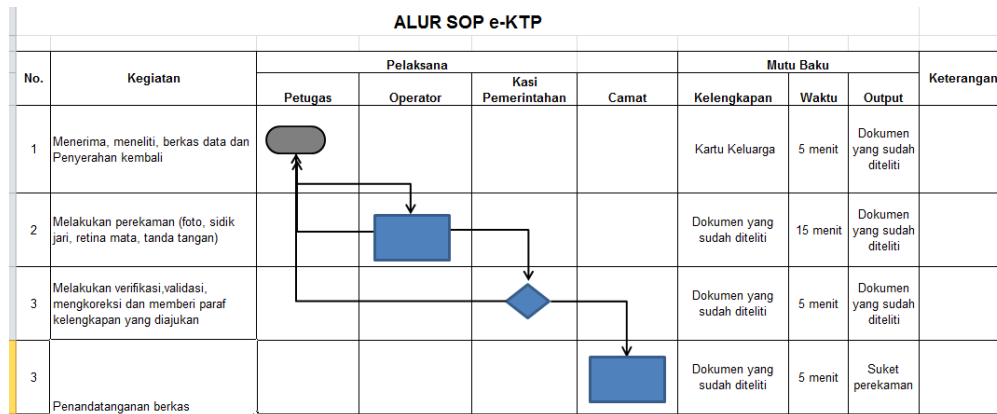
ALUR SOP e-KTP

| No. | Kegiatan | Petugas | Operator | Kasi Pemerintahan | Camat | Kelengkapan | Waktu | Output | Keterangan |
|---|---|---|---|---|---|---|---|---|---|
| | | Pelaksana | | | | Mutu Baku | | | |
| 1 | Menerima, meneliti, berkas data dan Penyerahan kembali | | | | | Kartu Keluarga | 5 menit | Dokumen yang sudah diteliti | |
| 2 | Melakukan perekaman (foto, sidik jari, retina mata, tanda tangan) | | | | | Dokumen yang sudah diteliti | 15 menit | Dokumen yang sudah diteliti | |
| 3 | Melakukan verifikasi,validasi, mengkoreksi dan memberi paraf kelengkapan yang diajukan | | | | | Dokumen yang sudah diteliti | 5 menit | Dokumen yang sudah diteliti | |
| 3 | Penandatanganan berkas | | | | | Dokumen yang sudah diteliti | 5 menit | Suket perekaman | |